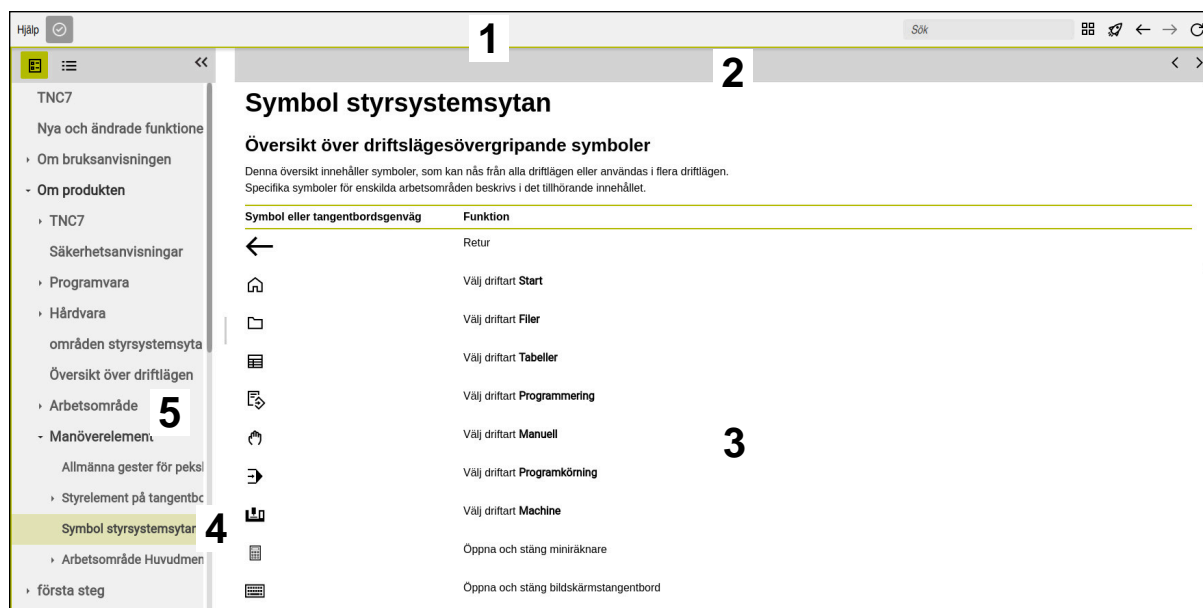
Hjälp

1

Sök

TNC7

Nya och ändrade funktione

Om bruksanvisningen

Om produkten

TNC7

Säkerhetsanvisningar

Programvara

Hårdvara

områden styrsystemsyta

Översikt över driftlägen

Arbetsområde

5

Manöverelement

Allmänna gester för peksl

Styrelement på tangentbo

Symbol styrsystemsytan

4

Arbetsområde Huvudmen

första steg

2

Symbol styrsystemsytan

Översikt över driftslägesövergripande symboler

Denna översikt innehåller symboler, som kan nås från alla driftlägen eller användas i flera driftlägen.
Specifika symboler för enskilda arbetsområden beskrivs i det tillhörande innehållet.

| Symbol eller tangentbordsgenväg | Funktion |
|---|---|
|  | Retur |
|  | Välj driftart **Start** |
|  | Välj driftart **Filer** |
|  | Välj driftart **Tabeller** |
|  | Välj driftart **Programmering** |
|  | Välj driftart **Manuell** |
|  | Välj driftart **Programkörning** |
|  | Välj driftart **Machine** |
|  | Öppna och stäng miniräknare |
|  | Öppna och stäng bildskärmstangentbord |

3